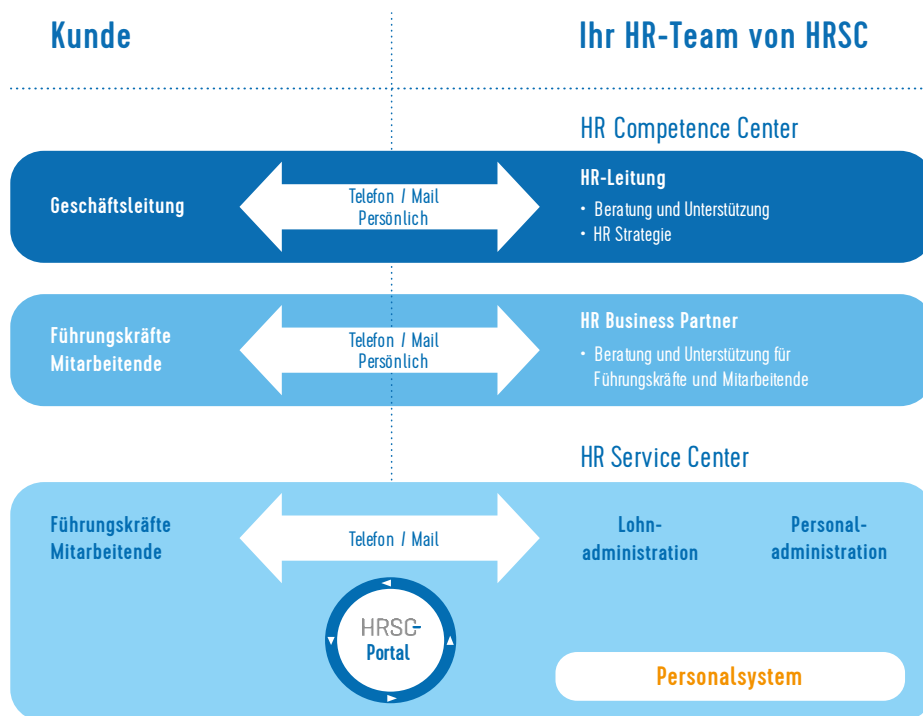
Kunde

Ihr HR-Team von HRSC

HR Competence Center

Geschäftsleitung

Telefon / Mail
Persönlich

HR-Leitung
• Beratung und Unterstützung
• HR Strategie

Führungskräfte
Mitarbeitende

Telefon / Mail
Persönlich

HR Business Partner
• Beratung und Unterstützung für Führungskräfte und Mitarbeitende

HR Service Center

Führungskräfte
Mitarbeitende

Telefon / Mail

Lohnadministration

Personaladministration

HRSC
Portal

Personalsystem